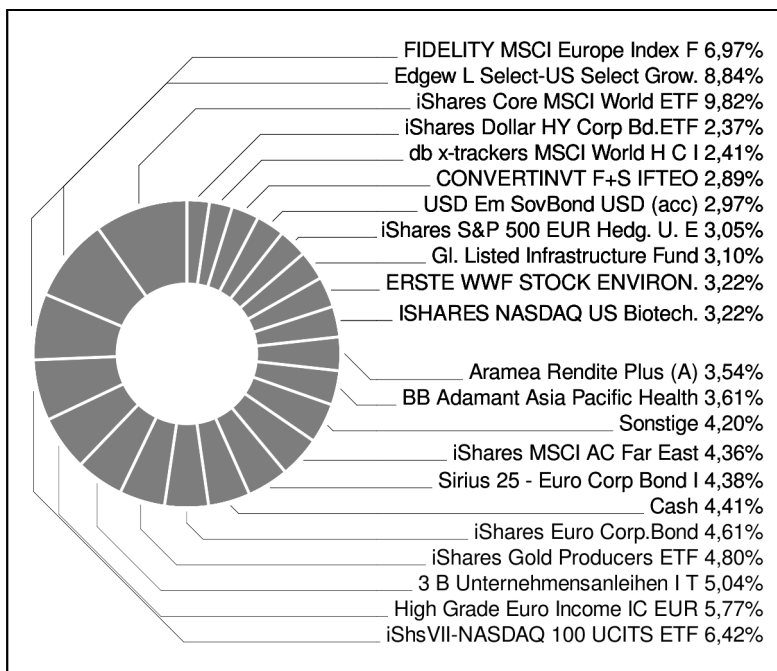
FIDELITY MSCI Europe Index F 6,97%
Edgew L Select-US Select Grow. 8,84%
iShares Core MSCI World ETF 9,82%
iShares Dollar HY Corp Bd.ETF 2,37%
db x-trackers MSCI World H C I 2,41%
CONVERTINVT F+S IFTEO 2,89%
USD Em SovBond USD (acc) 2,97%
iShares S&P 500 EUR Hedg. U. E 3,05%
Gl. Listed Infrastructure Fund 3,10%
ERSTE WWF STOCK ENVIRON. 3,22%
ISHARES NASDAQ US Biotech. 3,22%
Aramea Rendite Plus (A) 3,54%
BB Adamant Asia Pacific Health 3,61%
Sonstige 4,20%
iShares MSCI AC Far East 4,36%
Sirius 25 - Euro Corp Bond I 4,38%
Cash 4,41%
iShares Euro Corp.Bond 4,61%
iShares Gold Producers ETF 4,80%
3 B Unternehmensanleihen I T 5,04%
High Grade Euro Income IC EUR 5,77%
iShsVII-NASDAQ 100 UCITS ETF 6,42%